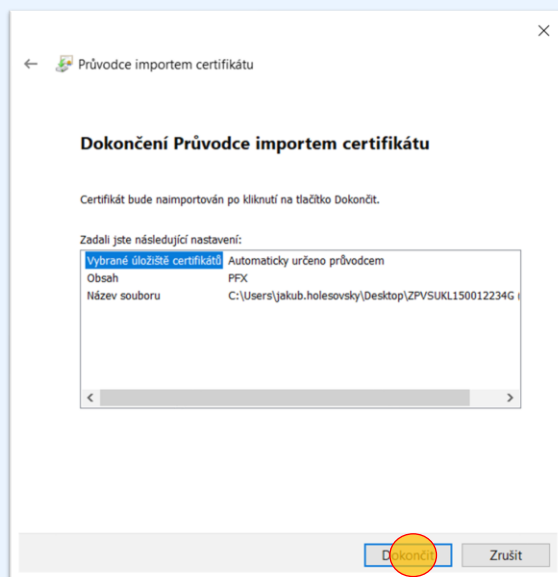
Průvodce importem certifikátu

Dokončení Průvodce importem certifikátu

Certifikát bude naimportován po kliknutí na tlačítko Dokončit.

Zadali jste následující nastavení:

| | |
|---|---|
| Vybrané úložiště certifikátů | Automaticky určeno průvodcem |
| Obsah | PFX |
| Název souboru | C:\Users\jakub.holesovsky\Desktop\ZPVSUKL150012234G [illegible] |

Dokončit Zrušit